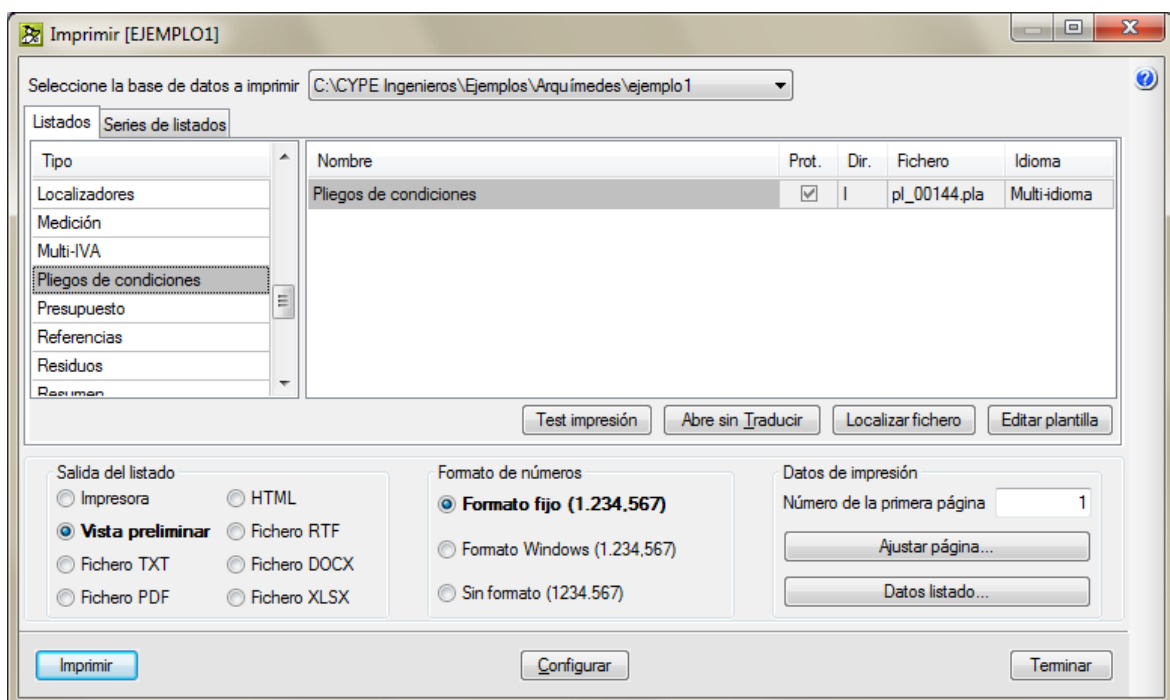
Imprimir [EJEMPLO1]

Seleccione la base de datos a imprimir C:\CYPE Ingenieros\Ejemplos\Arquímedes\ejemplo1

Listados | Series de listados

| Tipo |
|---|
| Localizadores |
| Medición |
| Multi-IVA |
| Pliegos de condiciones |
| Presupuesto |
| Referencias |
| Residuos |
| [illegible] |

| Nombre | Prot. | Dir. | Fichero | Idioma |
|---|---|---|---|---|
| Pliegos de condiciones | ☑ | I | pl_00144.pla | Multi-idioma |

Test impresión | Abre sin Traducir | Localizar fichero | Editar plantilla

Salida del listado
Impresora
HTML
Vista preliminar
Fichero RTF
Fichero TXT
Fichero DOCX
Fichero PDF
Fichero XLSX

Formato de números
Formato fijo (1.234,567)
Formato Windows (1.234,567)
Sin formato (1234.567)

Datos de impresión
Número de la primera página 1
Ajustar página...
Datos listado...

Imprimir | Configurar | Terminar